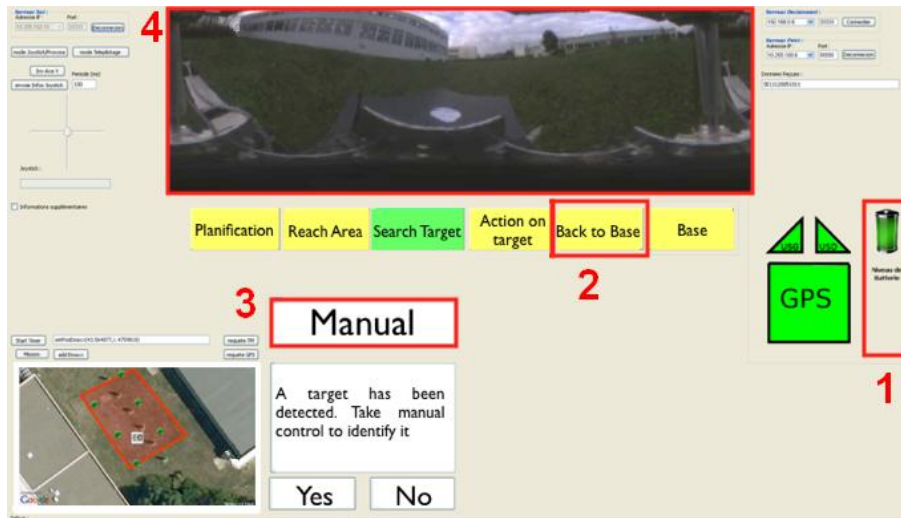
4

Serveur Seri :
Adresse IP
Port
Deconnexion

mode Joystick/Process
mode Teleguidage

Envoi 1
Période (ms)
envoie Infos Joystick
100

Joystick :

Informations supplémentaires

Serveur Decisionnel :
Adresse IP
Port
Connecter

Serveur Petri :
Adresse IP
Port
Deconnexion

Données Reçues :

Planification
Reach Area
Search Target
Action on target
Back to Base
Base

2

USG
USD

GPS

Niveau de batterie

1

3

Manual

Start Timer
Mission
add Emerc
requete TH
requete GPS

A target has been detected. Take manual control to identify it

Yes
No

Google